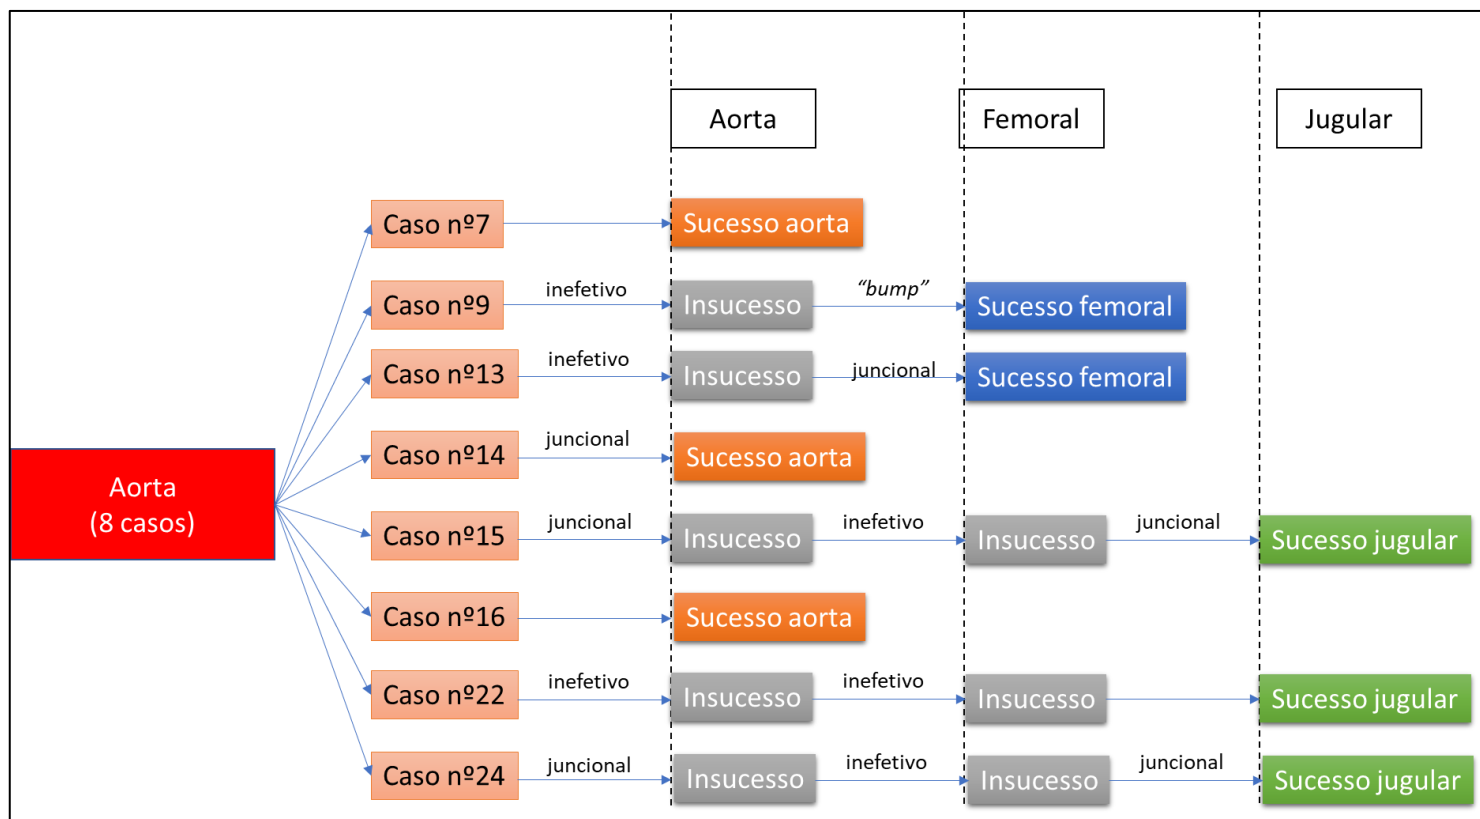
Aorta

Femoral

Jugular

Aorta
(8 casos)

Caso nº7

Sucesso aorta

Caso nº9

inefetivo

Insucesso

"bump"

Sucesso femoral

Caso nº13

inefetivo

Insucesso

juncional

Sucesso femoral

Caso nº14

juncional

Sucesso aorta

Caso nº15

juncional

Insucesso

inefetivo

Insucesso

juncional

Sucesso jugular

Caso nº16

Sucesso aorta

Caso nº22

inefetivo

Insucesso

inefetivo

Insucesso

Sucesso jugular

Caso nº24

juncional

Insucesso

inefetivo

Insucesso

juncional

Sucesso jugular